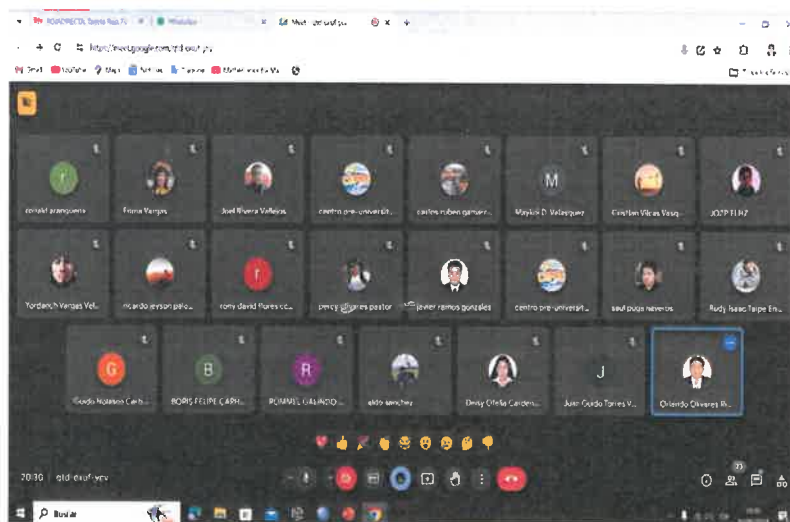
Meet - qtd-exuf-ycv

https://meet.google.com/qtd-exuf-ycv

rolando aranguren
Fiona Vargas
Joel Rivera Vallejos
centro pre-universit...
carlos ruben gonzalez...
Maylok D. Velasquez
Cristian Vilcas Vasq...
JOZP ELMZ

M

Yordanch Vargas Vel...
ricardo jeyson palo...
rony david flores cc...
percy villgares pastor
javier ramos gonzales
centro pre-universit...
saul pujas neyeros
Rudy Isaac Taipe En...

r

G
B
R
J

Guido Nolasco Carb...
BORIS FELIPE CARH...
ROMMEL GALINDO...
aldo sanchez
Deisy Ofelia Cardens...
Juan Guido Torres V...
Orlando Olivares R...

20:30 | qtd-exuf-ycv

Buscar